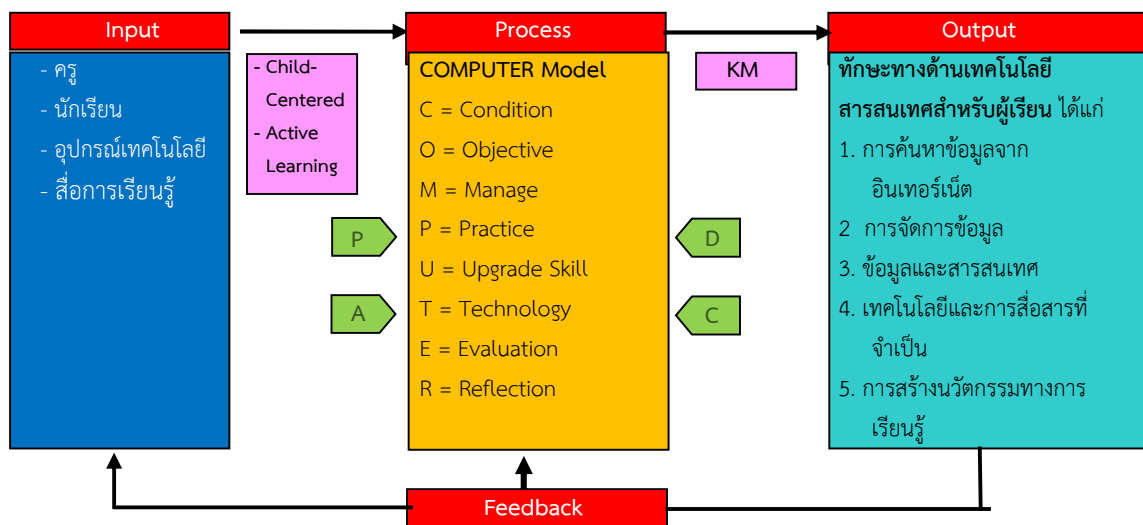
Input

- ครู
- นักเรียน
- อุปกรณ์เทคโนโลยี
- สื่อการเรียนรู้

- Child-Centered
- Active Learning

P

A

Process

COMPUTER Model
C = Condition
O = Objective
M = Manage
P = Practice
U = Upgrade Skill
T = Technology
E = Evaluation
R = Reflection

KM

D

C

Output

ทักษะทางด้านเทคโนโลยีสารสนเทศสำหรับผู้เรียน ได้แก่
1. การค้นหาข้อมูลจากอินเทอร์เน็ต
2 การจัดการข้อมูล
3. ข้อมูลและสารสนเทศ
4. เทคโนโลยีและการสื่อสารที่จำเป็น
5. การสร้างนวัตกรรมทางการเรียนรู้

Feedback